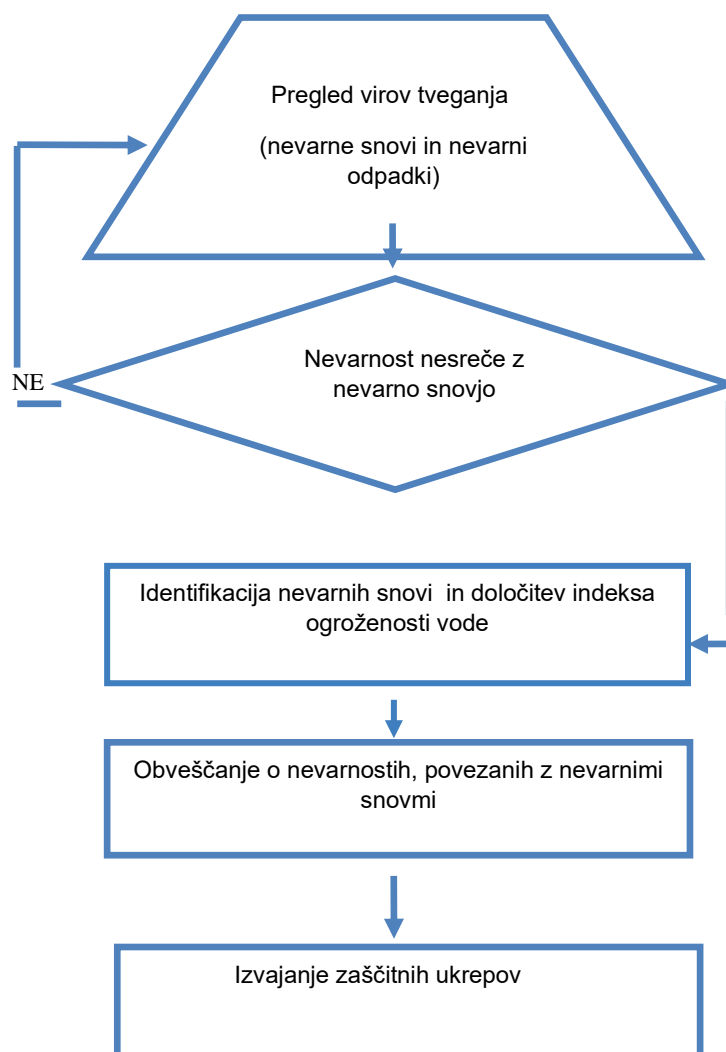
Pregled virov tveganja

(nevarne snovi in nevarni odpadki)

NE

Nevarnost nesreče z nevarno snovjo

Identifikacija nevarnih snovi in določitev indeksa ogroženosti vode

Obveščanje o nevarnostih, povezanih z nevarnimi snovmi

Izvajanje zaščitnih ukrepov